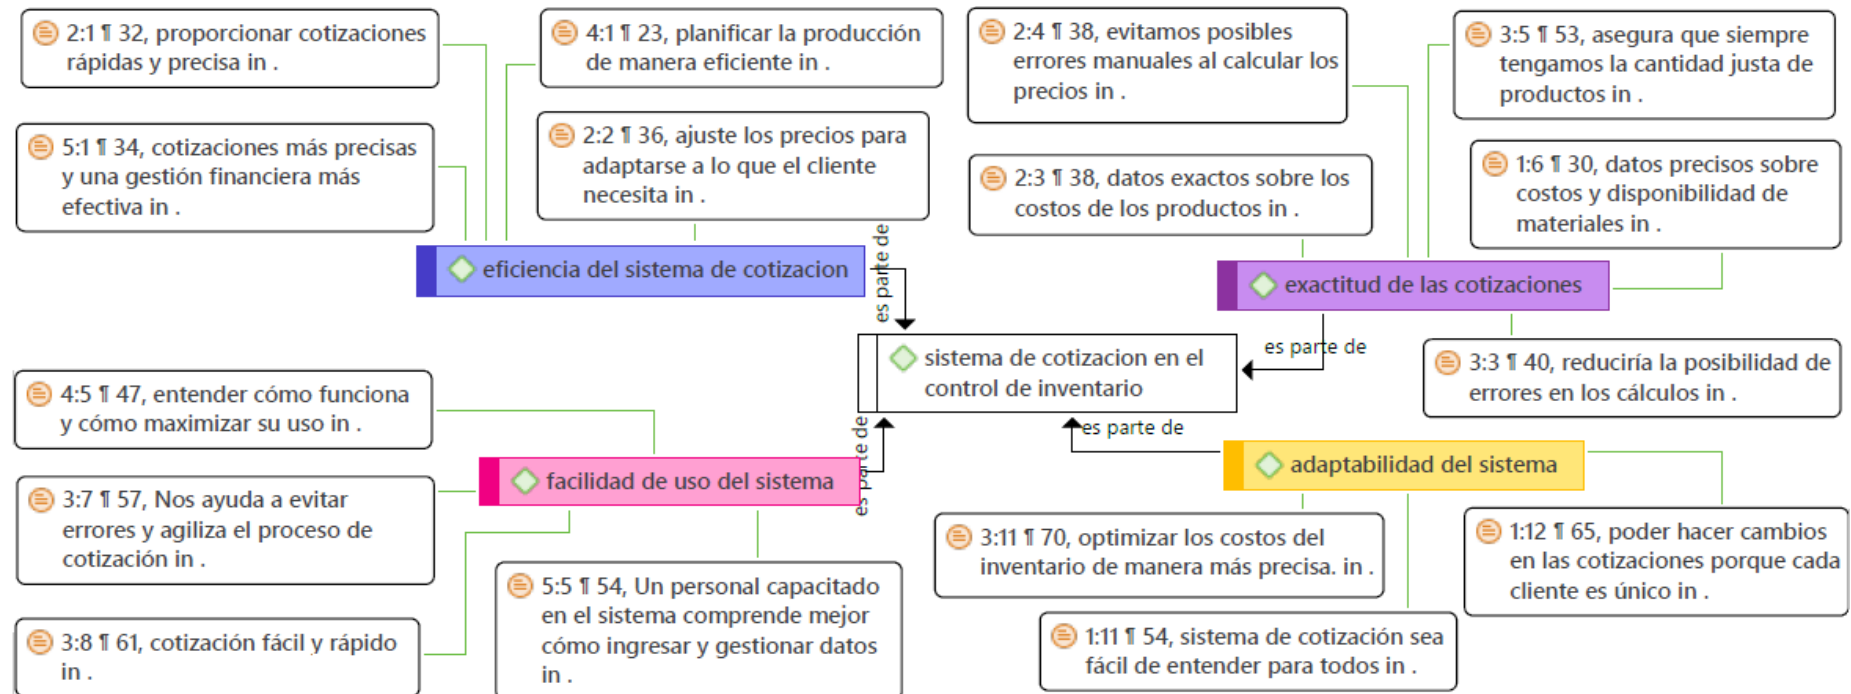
2:1 ¶ 32, proporcionar cotizaciones rápidas y precisa in .

4:1 ¶ 23, planificar la producción de manera eficiente in .

2:4 ¶ 38, evitamos posibles errores manuales al calcular los precios in .

3:5 ¶ 53, asegura que siempre tengamos la cantidad justa de productos in .

5:1 ¶ 34, cotizaciones más precisas y una gestión financiera más efectiva in .

2:2 ¶ 36, ajuste los precios para adaptarse a lo que el cliente necesita in .

2:3 ¶ 38, datos exactos sobre los costos de los productos in .

1:6 ¶ 30, datos precisos sobre costos y disponibilidad de materiales in .

eficiencia del sistema de cotizacion

es parte de

exactitud de las cotizaciones

es parte de

sistema de cotizacion en el control de inventario

3:3 ¶ 40, reduciría la posibilidad de errores en los cálculos in .

4:5 ¶ 47, entender cómo funciona y cómo maximizar su uso in .

es parte de

es parte de

adaptabilidad del sistema

3:7 ¶ 57, Nos ayuda a evitar errores y agiliza el proceso de cotización in .

facilidad de uso del sistema

3:11 ¶ 70, optimizar los costos del inventario de manera más precisa. in .

1:12 ¶ 65, poder hacer cambios en las cotizaciones porque cada cliente es único in .

5:5 ¶ 54, Un personal capacitado en el sistema comprende mejor cómo ingresar y gestionar datos in .

3:8 ¶ 61, cotización fácil y rápido in .

1:11 ¶ 54, sistema de cotización sea fácil de entender para todos in .